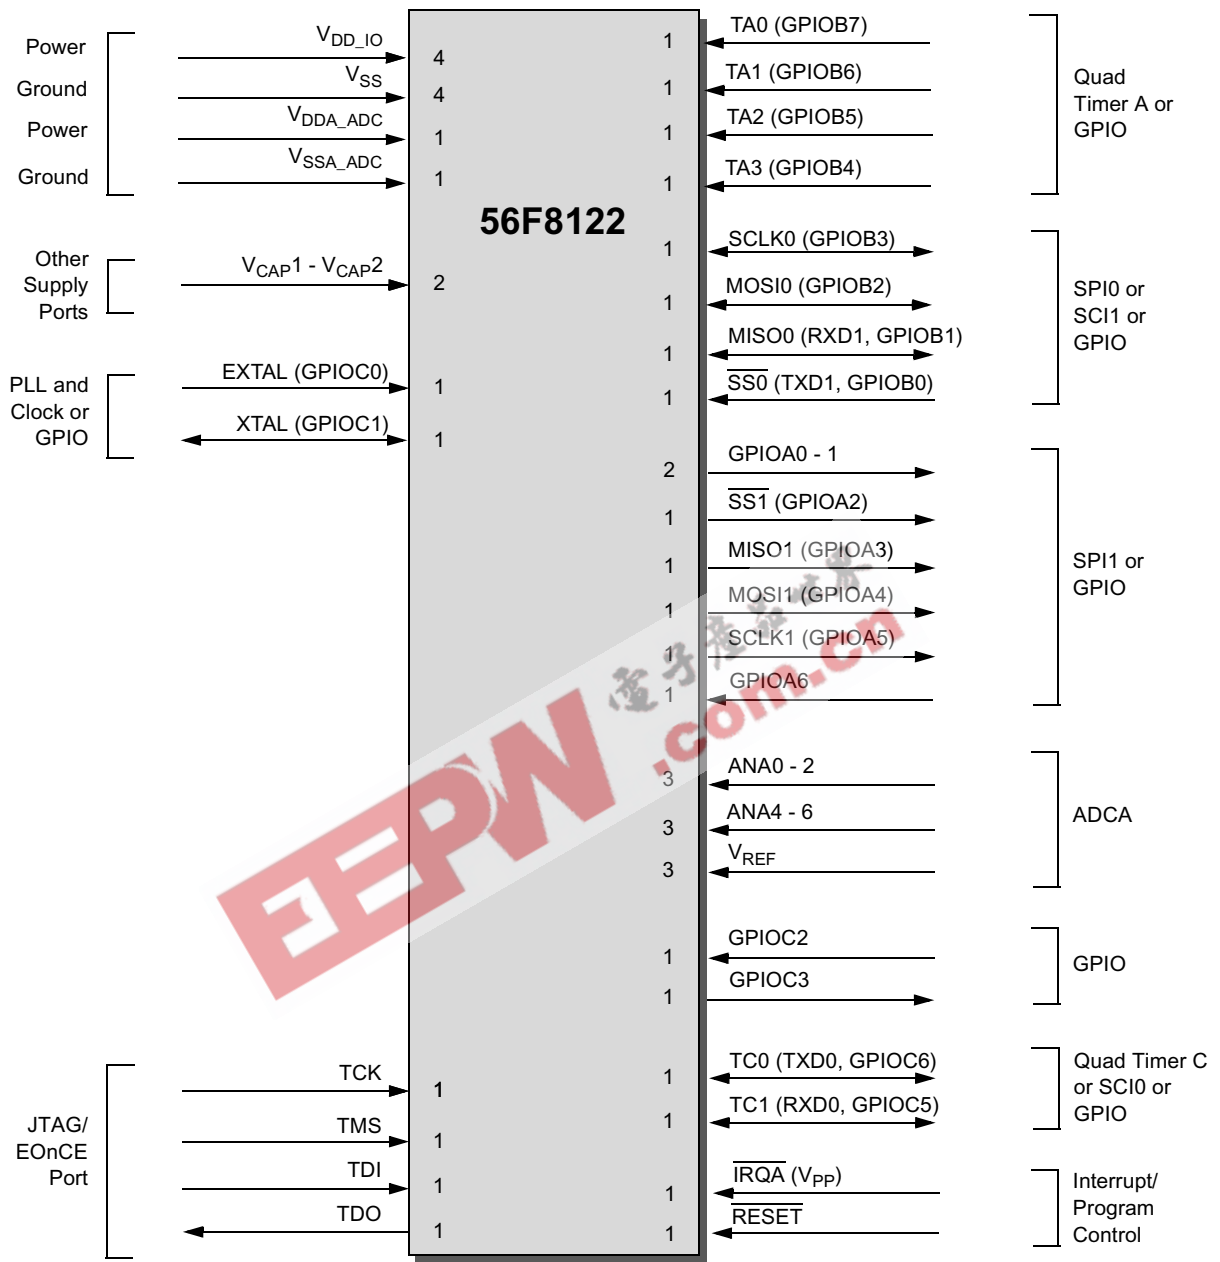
Power
Ground
Power
Ground

$V_{DD\_IO}$ 4
$V_{SS}$ 4
$V_{DDA\_ADC}$ 1
$V_{SSA\_ADC}$ 1

56F8122

Other Supply Ports
$V_{CAP}1$ - $V_{CAP}2$ 2

PLL and Clock or GPIO
EXTAL (GPIOC0) 1
XTAL (GPIOC1) 1

JTAG/ EOnCE Port
TCK 1
TMS 1
TDI 1
TDO 1

1 TA0 (GPIOB7)
1 TA1 (GPIOB6)
1 TA2 (GPIOB5)
1 TA3 (GPIOB4)
Quad Timer A or GPIO

1 SCLK0 (GPIOB3)
1 MOSI0 (GPIOB2)
1 MISO0 (RXD1, GPIOB1)
1 $\overline{SS0}$ (TXD1, GPIOB0)
SPI0 or SCI1 or GPIO

2 GPIOA0 - 1
1 $\overline{SS1}$ (GPIOA2)
1 MISO1 (GPIOA3)
1 MOSI1 (GPIOA4)
1 SCLK1 (GPIOA5)
1 GPIOA6
SPI1 or GPIO

3 ANA0 - 2
3 ANA4 - 6
3 $V_{REF}$
ADCA

1 GPIOC2
1 GPIOC3
GPIO

1 TC0 (TXD0, GPIOC6)
1 TC1 (RXD0, GPIOC5)
Quad Timer C or SCI0 or GPIO

1 $\overline{IRQA}$ ($V_{PP}$)
1 $\overline{RESET}$
Interrupt/ Program Control

EEPW 電子產品世界 .com.cn